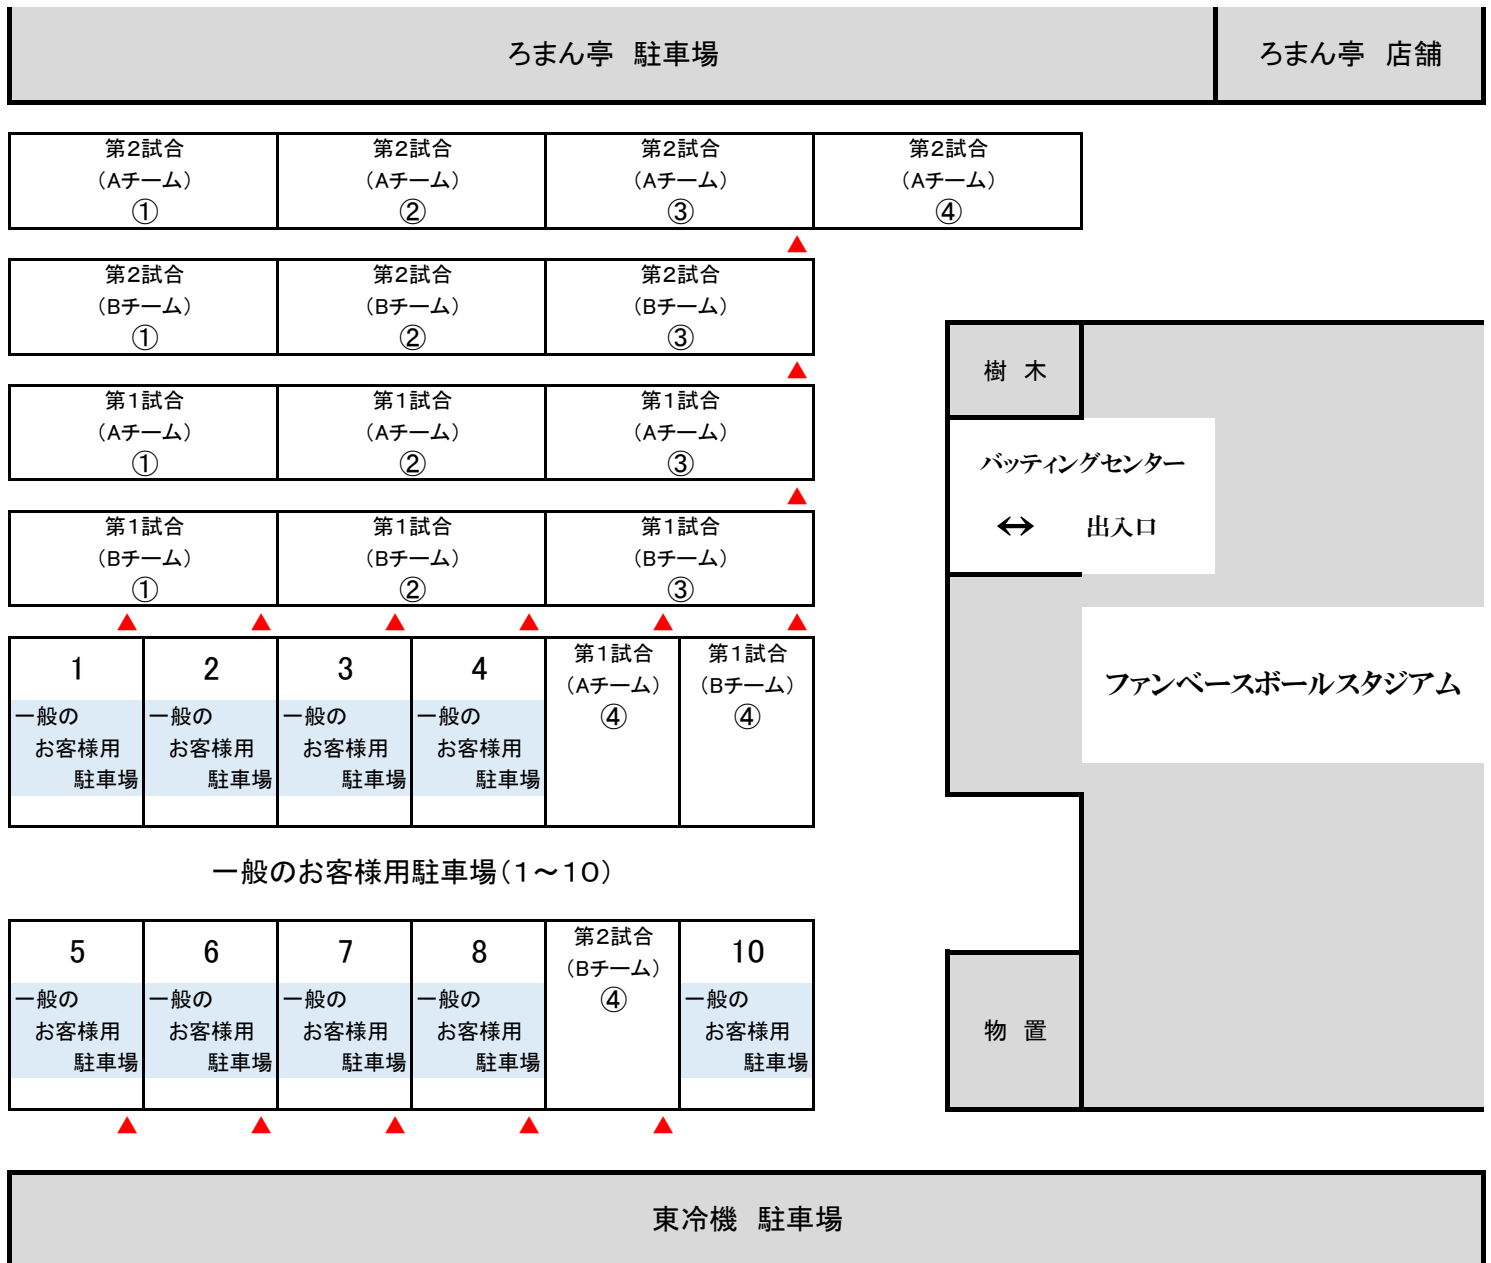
ろまん亭　駐車場

ろまん亭　店舗

第2試合（Aチーム）①
第2試合（Aチーム）②
第2試合（Aチーム）③
第2試合（Aチーム）④

第2試合（Bチーム）①
第2試合（Bチーム）②
第2試合（Bチーム）③

第1試合（Aチーム）①
第1試合（Aチーム）②
第1試合（Aチーム）③

第1試合（Bチーム）①
第1試合（Bチーム）②
第1試合（Bチーム）③

1 一般のお客様用駐車場
2 一般のお客様用駐車場
3 一般のお客様用駐車場
4 一般のお客様用駐車場
第1試合（Aチーム）④
第1試合（Bチーム）④

一般のお客様用駐車場（1～10）

5 一般のお客様用駐車場
6 一般のお客様用駐車場
7 一般のお客様用駐車場
8 一般のお客様用駐車場
第2試合（Bチーム）④
10 一般のお客様用駐車場

樹　木

バッティングセンター
↔　出入口

ファンベースボールスタジアム

物　置

東冷機　駐車場